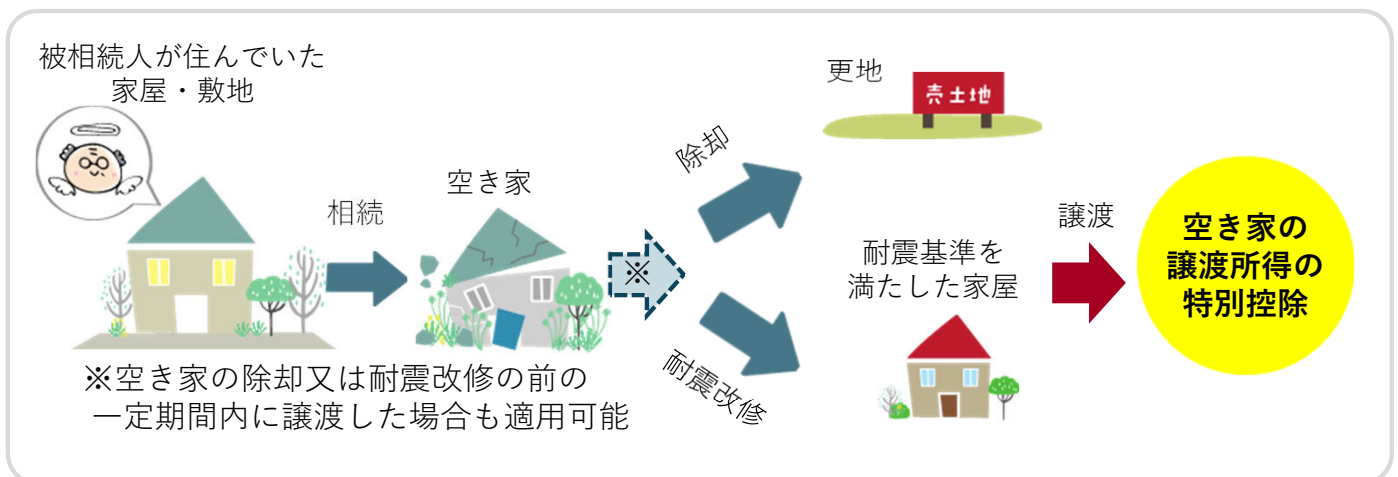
被相続人が住んでいた
家屋・敷地

相続

空き家

※

除却

更地

売土地

耐震改修

耐震基準を
満たした家屋

譲渡

空き家の
譲渡所得の
特別控除

※空き家の除却又は耐震改修の前の
一定期間内に譲渡した場合も適用可能